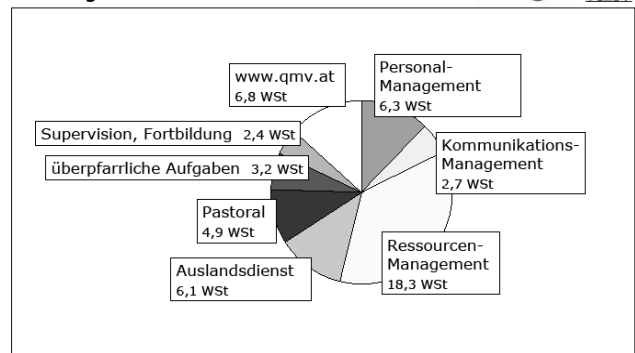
www.qmv.at
6,8 WSt

Personal-Management
6,3 WSt

Supervision, Fortbildung 2,4 WSt

Kommunikations-Management
2,7 WSt

überpfarrliche Aufgaben 3,2 WSt

Pastoral
4,9 WSt

Ressourcen-Management
18,3 WSt

Auslandsdienst
6,1 WSt